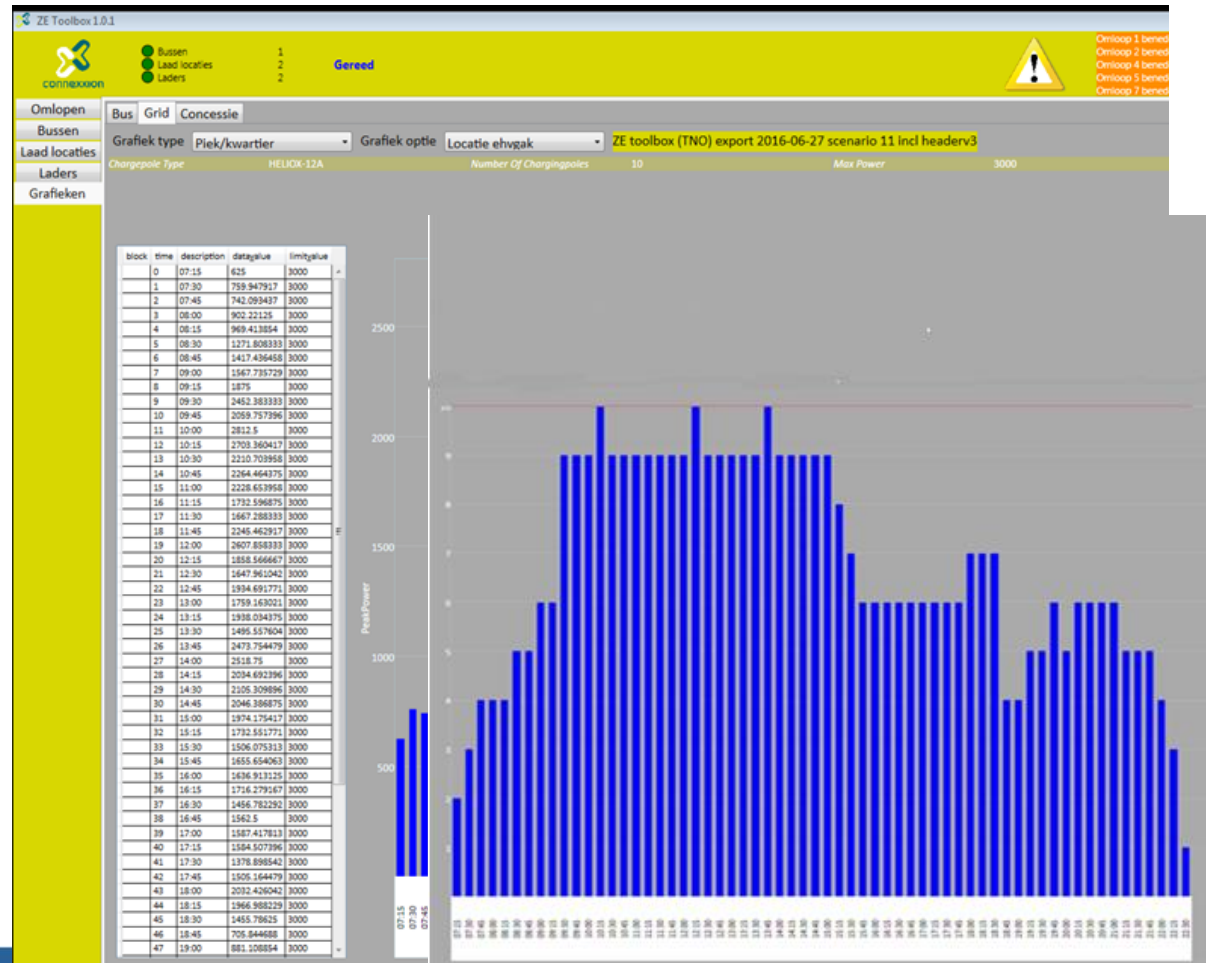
ZE Toolbox 1.0.1

connexxion

Bussen 1
Laad locaties 2
Laders 2

Gereed

Omloop 1 bened
Omloop 2 bened
Omloop 4 bened
Omloop 5 bened
Omloop 7 bened

Omlopen
Bussen
Laad locaties
Laders
Grafieken

Bus Grid Concessie

Grafiek type Piek/kwartier Grafiek optie Locatie ehvgak ZE toolbox (TNO) export 2016-06-27 scenario 11 incl headerv3

Chargepole Type HELIOX-12A Number Of Chargingpoles 10 Max Power 3000

| block | time | description | datavalue | limitvalue |
|---|---|---|---|---|
| | 0 | 07:15 | 625 | 3000 |
| | 1 | 07:30 | 759.947917 | 3000 |
| | 2 | 07:45 | 742.093437 | 3000 |
| | 3 | 08:00 | 902.22125 | 3000 |
| | 4 | 08:15 | 969.413854 | 3000 |
| | 5 | 08:30 | 1271.808333 | 3000 |
| | 6 | 08:45 | 1417.436458 | 3000 |
| | 7 | 09:00 | 1567.735729 | 3000 |
| | 8 | 09:15 | 1875 | 3000 |
| | 9 | 09:30 | 2452.383333 | 3000 |
| | 10 | 09:45 | 2059.757396 | 3000 |
| | 11 | 10:00 | 2812.5 | 3000 |
| | 12 | 10:15 | 2703.360417 | 3000 |
| | 13 | 10:30 | 2210.703958 | 3000 |
| | 14 | 10:45 | 2264.464375 | 3000 |
| | 15 | 11:00 | 2228.653958 | 3000 |
| | 16 | 11:15 | 1732.596875 | 3000 |
| | 17 | 11:30 | 1667.288333 | 3000 |
| | 18 | 11:45 | 2245.462917 | 3000 |
| | 19 | 12:00 | 2607.858333 | 3000 |
| | 20 | 12:15 | 1858.566667 | 3000 |
| | 21 | 12:30 | 1647.961042 | 3000 |
| | 22 | 12:45 | 1934.691771 | 3000 |
| | 23 | 13:00 | 1759.163021 | 3000 |
| | 24 | 13:15 | 1938.034375 | 3000 |
| | 25 | 13:30 | 1495.557604 | 3000 |
| | 26 | 13:45 | 2473.754479 | 3000 |
| | 27 | 14:00 | 2518.75 | 3000 |
| | 28 | 14:15 | 2034.692396 | 3000 |
| | 29 | 14:30 | 2105.309896 | 3000 |
| | 30 | 14:45 | 2046.386875 | 3000 |
| | 31 | 15:00 | 1974.175417 | 3000 |
| | 32 | 15:15 | 1732.551771 | 3000 |
| | 33 | 15:30 | 1506.075313 | 3000 |
| | 34 | 15:45 | 1655.654063 | 3000 |
| | 35 | 16:00 | 1636.913125 | 3000 |
| | 36 | 16:15 | 1716.279167 | 3000 |
| | 37 | 16:30 | 1456.782292 | 3000 |
| | 38 | 16:45 | 1562.5 | 3000 |
| | 39 | 17:00 | 1587.417813 | 3000 |
| | 40 | 17:15 | 1584.507396 | 3000 |
| | 41 | 17:30 | 1378.898542 | 3000 |
| | 42 | 17:45 | 1505.164479 | 3000 |
| | 43 | 18:00 | 2032.426042 | 3000 |
| | 44 | 18:15 | 1966.988229 | 3000 |
| | 45 | 18:30 | 1455.78625 | 3000 |
| | 46 | 18:45 | 705.844688 | 3000 |
| | 47 | 19:00 | 881.108854 | 3000 |

2500
2000
1500
1000
500
PeakPower
07:15
07:30
07:45